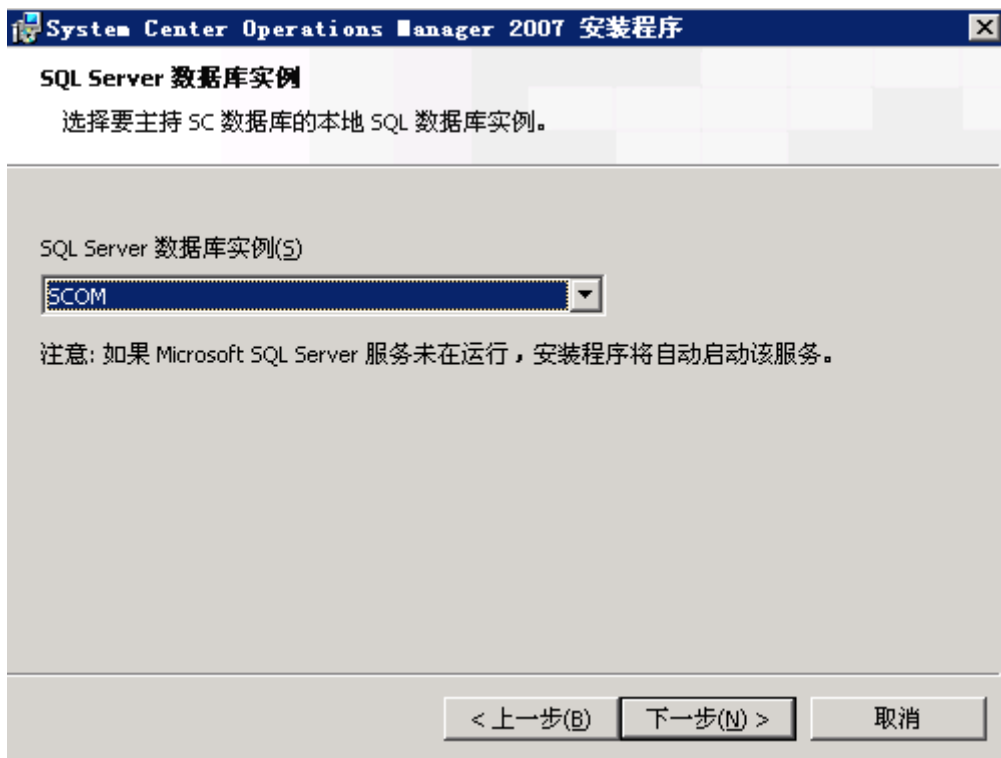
System Center Operations Manager 2007 安装程序

SQL Server 数据库实例

选择要主持 SC 数据库的本地 SQL 数据库实例。

SQL Server 数据库实例(S)

SCOM

注意: 如果 Microsoft SQL Server 服务未在运行，安装程序将自动启动该服务。

< 上一步(B)　下一步(N) >　取消